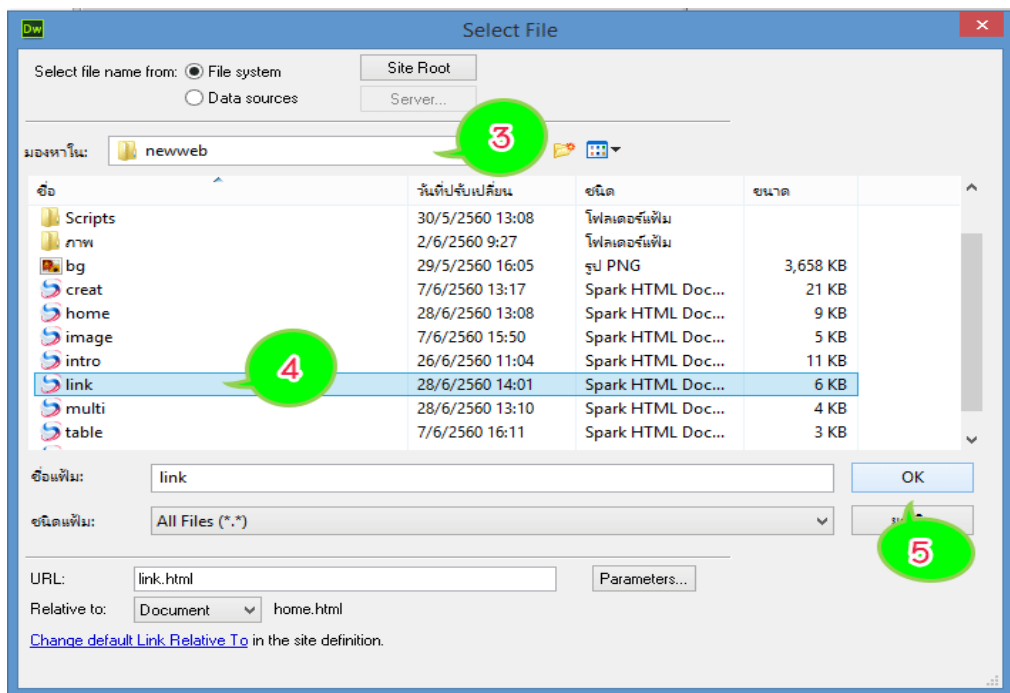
Dw

Select File

Select file name from: File system

Data sources

Site Root

Server...

มองหาใน: newweb

3

| ชื่อ | วันที่ปรับเปลี่ยน | ชนิด | ขนาด |
|---|---|---|---|
| Scripts | 30/5/2560 13:08 | โฟลเดอร์แฟ้ม | |
| ภาพ | 2/6/2560 9:27 | โฟลเดอร์แฟ้ม | |
| bg | 29/5/2560 16:05 | รูป PNG | 3,658 KB |
| creat | 7/6/2560 13:17 | Spark HTML Doc... | 21 KB |
| home | 28/6/2560 13:08 | Spark HTML Doc... | 9 KB |
| image | 7/6/2560 15:50 | Spark HTML Doc... | 5 KB |
| intro | 26/6/2560 11:04 | Spark HTML Doc... | 11 KB |
| link | 28/6/2560 14:01 | Spark HTML Doc... | 6 KB |
| multi | 28/6/2560 13:10 | Spark HTML Doc... | 4 KB |
| table | 7/6/2560 16:11 | Spark HTML Doc... | 3 KB |

4

ชื่อแฟ้ม: link

OK

ชนิดแฟ้ม: All Files (*.*)

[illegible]

5

URL: link.html

Parameters...

Relative to: Document home.html

Change default Link Relative To in the site definition.